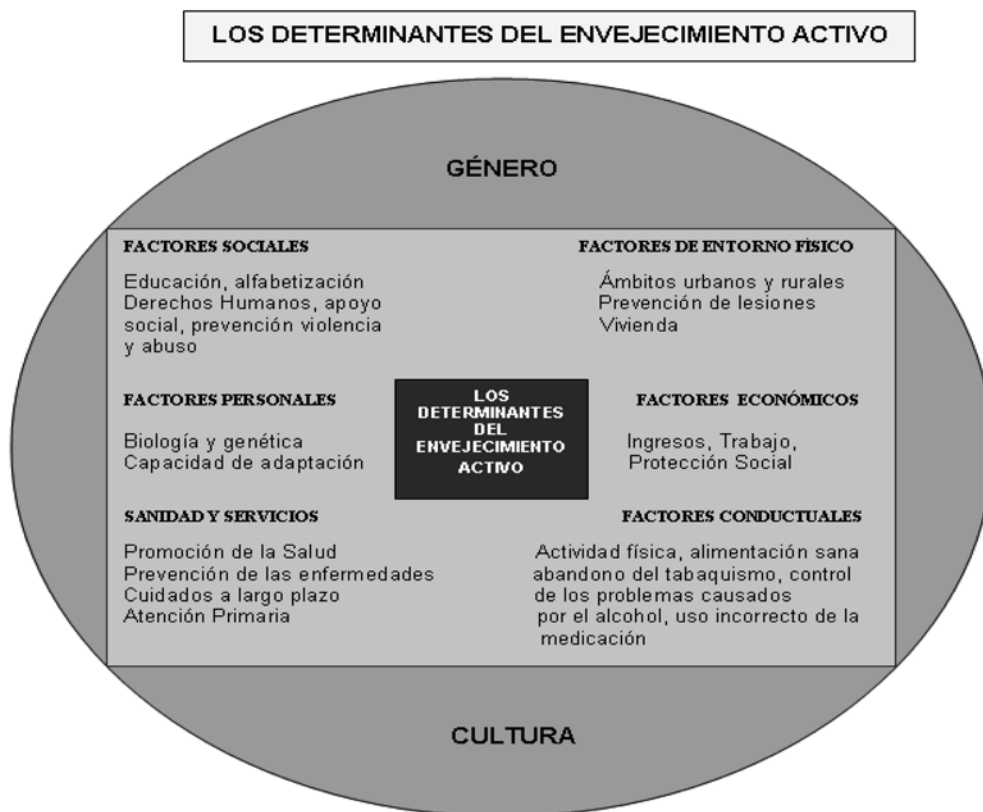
LOS DETERMINANTES DEL ENVEJECIMIENTO ACTIVO

GÉNERO

FACTORES SOCIALES

Educación, alfabetización
Derechos Humanos, apoyo social, prevención violencia y abuso

FACTORES DE ENTORNO FÍSICO

Ámbitos urbanos y rurales
Prevención de lesiones
Vivienda

FACTORES PERSONALES

Biología y genética
Capacidad de adaptación

LOS DETERMINANTES DEL ENVEJECIMIENTO ACTIVO

FACTORES ECONÓMICOS

Ingresos, Trabajo,
Protección Social

SANIDAD Y SERVICIOS

Promoción de la Salud
Prevención de las enfermedades
Cuidados a largo plazo
Atención Primaria

FACTORES CONDUCTUALES

Actividad física, alimentación sana abandono del tabaquismo, control de los problemas causados por el alcohol, uso incorrecto de la medicación

CULTURA